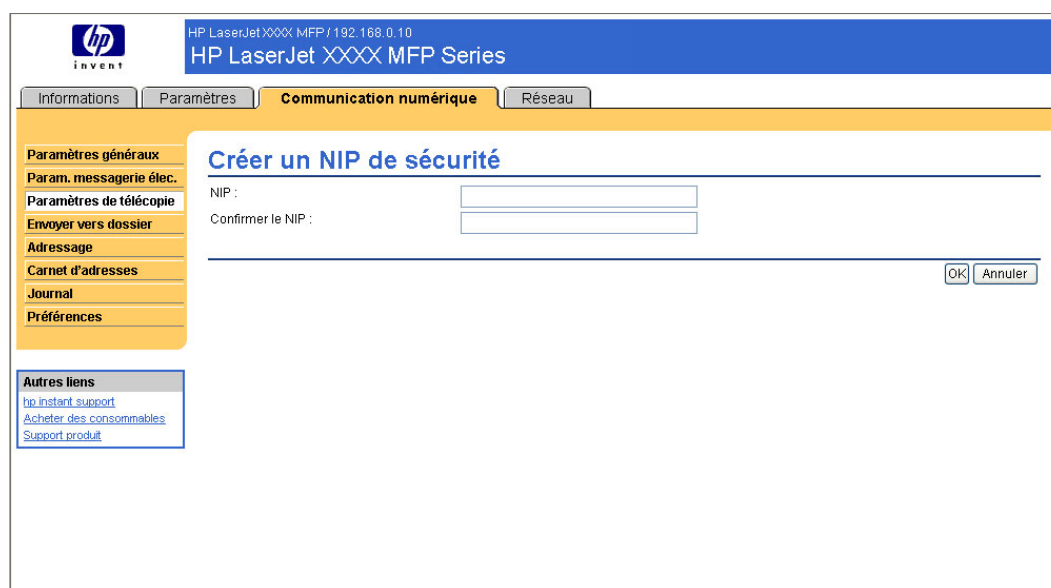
hp
invent

HP LaserJet XXXX MFP / 192.168.0.10
HP LaserJet XXXX MFP Series

Informations | Paramètres | Communication numérique | Réseau

Paramètres généraux
Param. messagerie élec.
Paramètres de télécopie
Envoyer vers dossier
Adressage
Carnet d'adresses
Journal
Préférences

Autres liens
hp instant support
Acheter des consommables
Support produit

Créer un NIP de sécurité

NIP :
Confirmer le NIP :

OK | Annuler